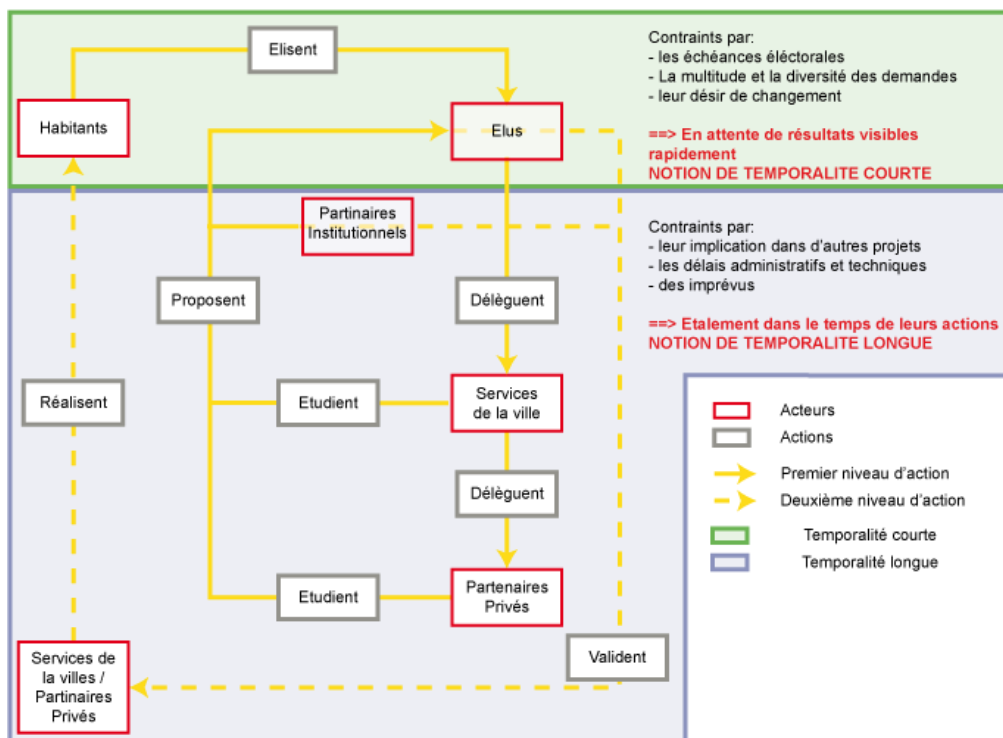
Elisent

Habitants

Elus

Contraints par:
- les échéances éléctorales
- La multitude et la diversité des demandes
- leur désir de changement

==> En attente de résultats visibles rapidement
NOTION DE TEMPORALITE COURTE

Partinaires Institutionnels

Contraints par:
- leur implication dans d'autres projets
- les délais administratifs et techniques
- des imprévus

==> Etalement dans le temps de leurs actions
NOTION DE TEMPORALITE LONGUE

Proposent

Délèguent

Réalisent

Etudient

Services de la ville

Délèguent

Etudient

Partenaires Privés

Validents

Services de la villes / Partinaires Privés

Acteurs
Actions
Premier niveau d'action
Deuxième niveau d'action
Temporalité courte
Temporalité longue